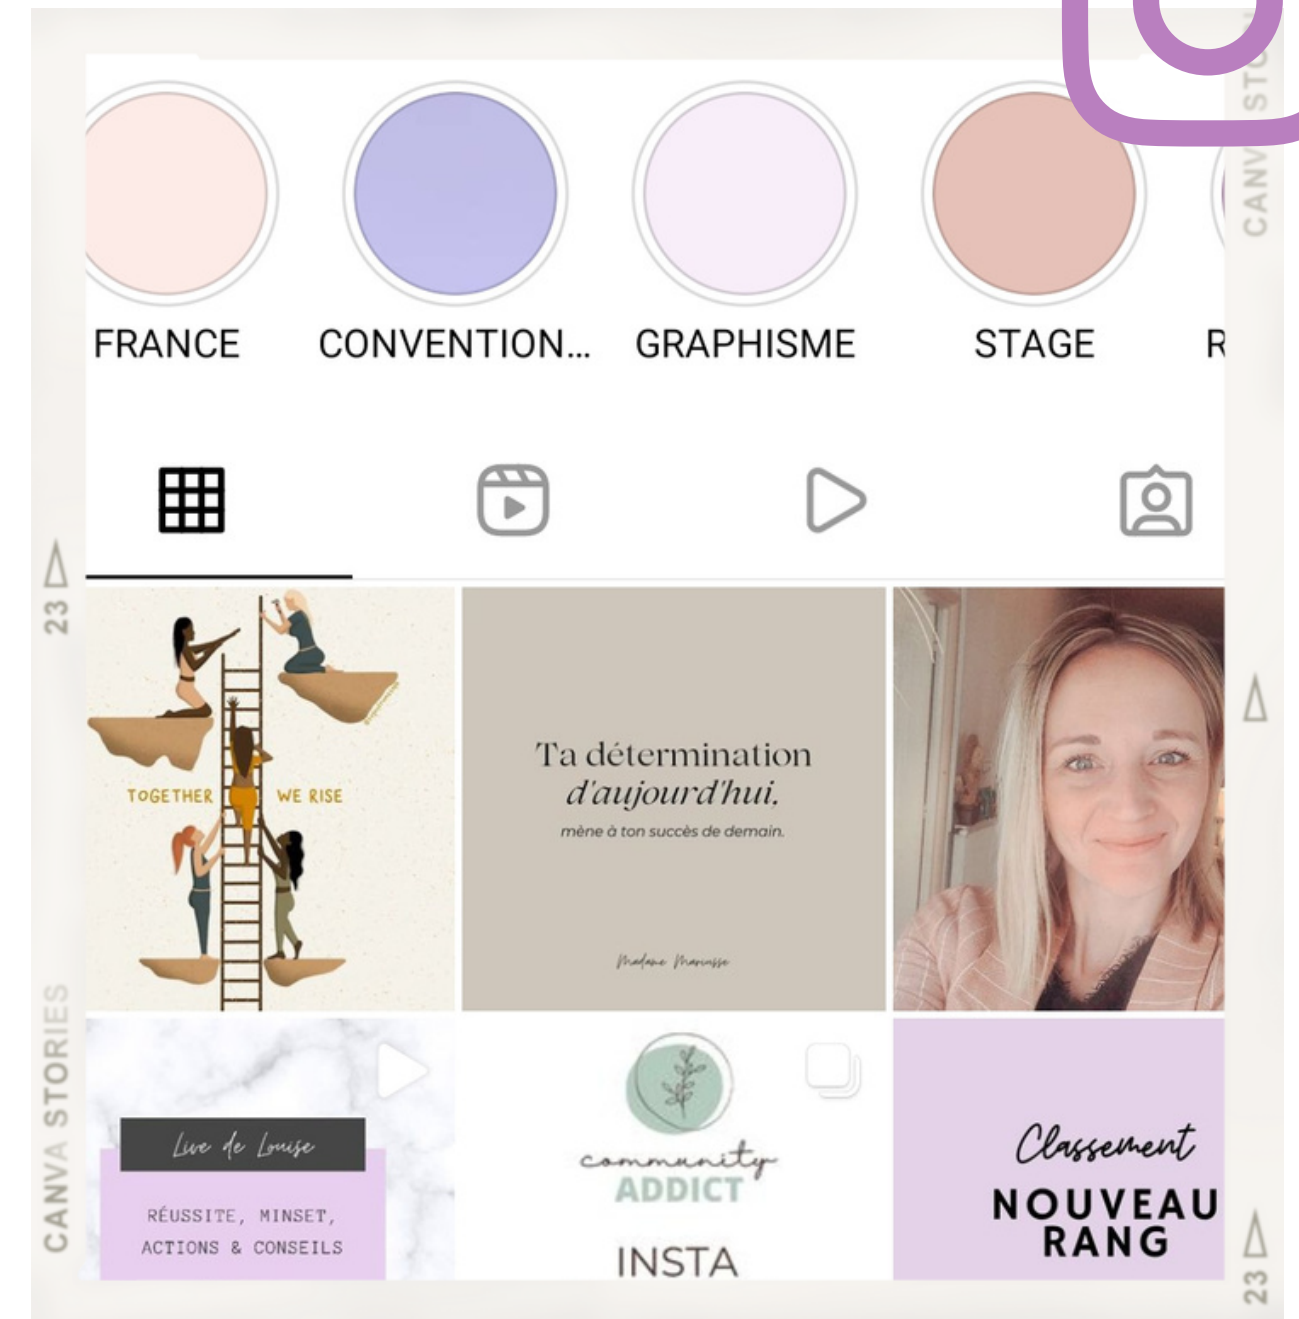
FRANCE CONVENTION... GRAPHISME STAGE R

CANVA STO

23

TOGETHER WE RISE

Ta détermination d'aujourd'hui, mène à ton succès de demain.

Madame Marisse

CANVA STORIES

Live de Louise

RÉUSSITE, MINSET, ACTIONS & CONSEILS

community ADDICT

INSTA

Classement NOUVEAU RANG

23